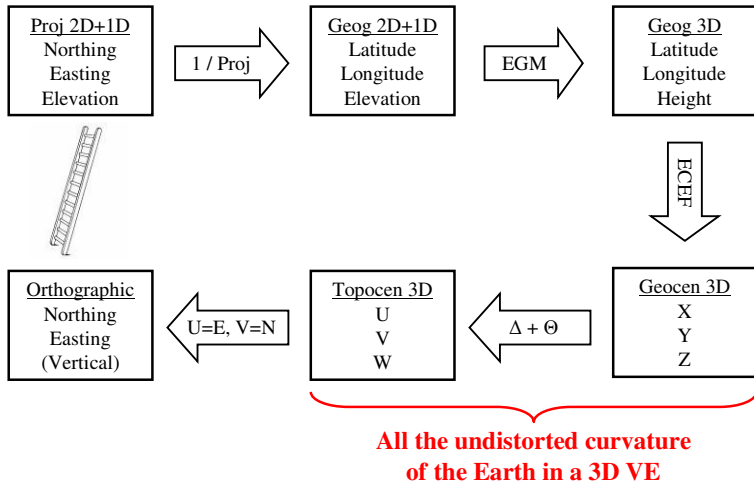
Proj 2D+1D
Northing
Easting
Elevation

1 / Proj

Geog 2D+1D
Latitude
Longitude
Elevation

EGM

Geog 3D
Latitude
Longitude
Height

ECEF

Geocen 3D
X
Y
Z

$\Delta + \Theta$

Topocen 3D
U
V
W

U=E, V=N

Orthographic
Northing
Easting
(Vertical)

All the undistorted curvature of the Earth in a 3D VE